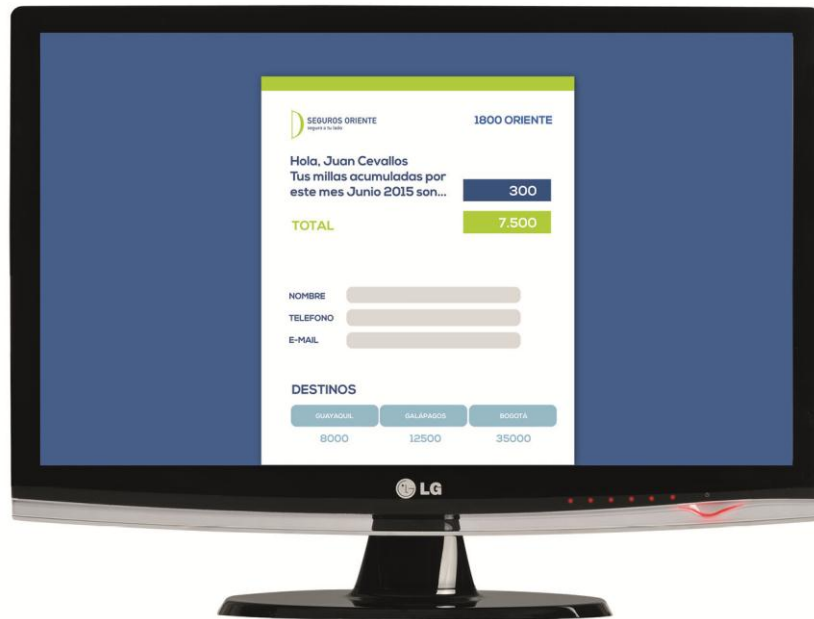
SEGUROS ORIENTE
seguro a tu lado

1800 ORIENTE

Hola, Juan Cevallos
Tus millas acumuladas por este mes Junio 2015 son...

300

TOTAL

7.500

NOMBRE

TELEFONO

E-MAIL

DESTINOS

| GUAYAQUIL | GALÁPAGOS | BOGOTÁ |
|---|---|---|
| 8000 | 12500 | 35000 |

LG